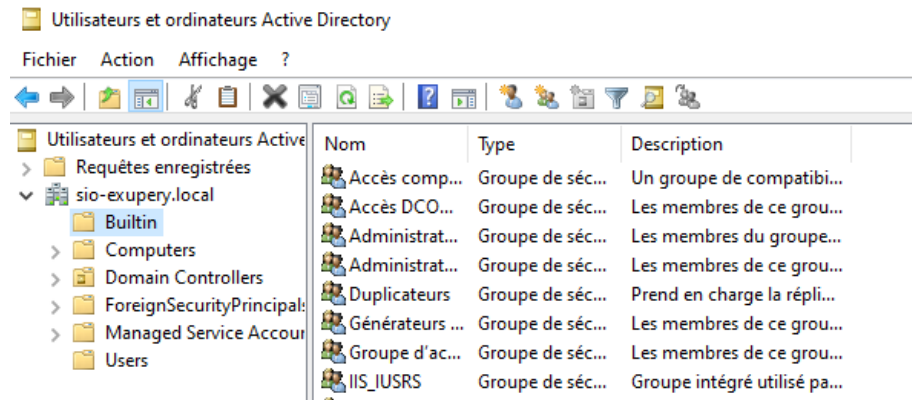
Utilisateurs et ordinateurs Active Directory

Fichier Action Affichage ?

Utilisateurs et ordinateurs Active
Requêtes enregistrées
sio-exupery.local
Builtin
Computers
Domain Controllers
ForeignSecurityPrincipals
Managed Service Accour
Users

| Nom | Type | Description |
|---|---|---|
| Accès comp... | Groupe de séc... | Un groupe de compatibi... |
| Accès DCO... | Groupe de séc... | Les membres de ce grou... |
| Administrat... | Groupe de séc... | Les membres du groupe... |
| Administrat... | Groupe de séc... | Les membres de ce grou... |
| Duplicateurs | Groupe de séc... | Prend en charge la répli... |
| Générateurs ... | Groupe de séc... | Les membres de ce grou... |
| Groupe d'ac... | Groupe de séc... | Les membres de ce grou... |
| IIS_IUSRS | Groupe de séc... | Groupe intégré utilisé pa... |